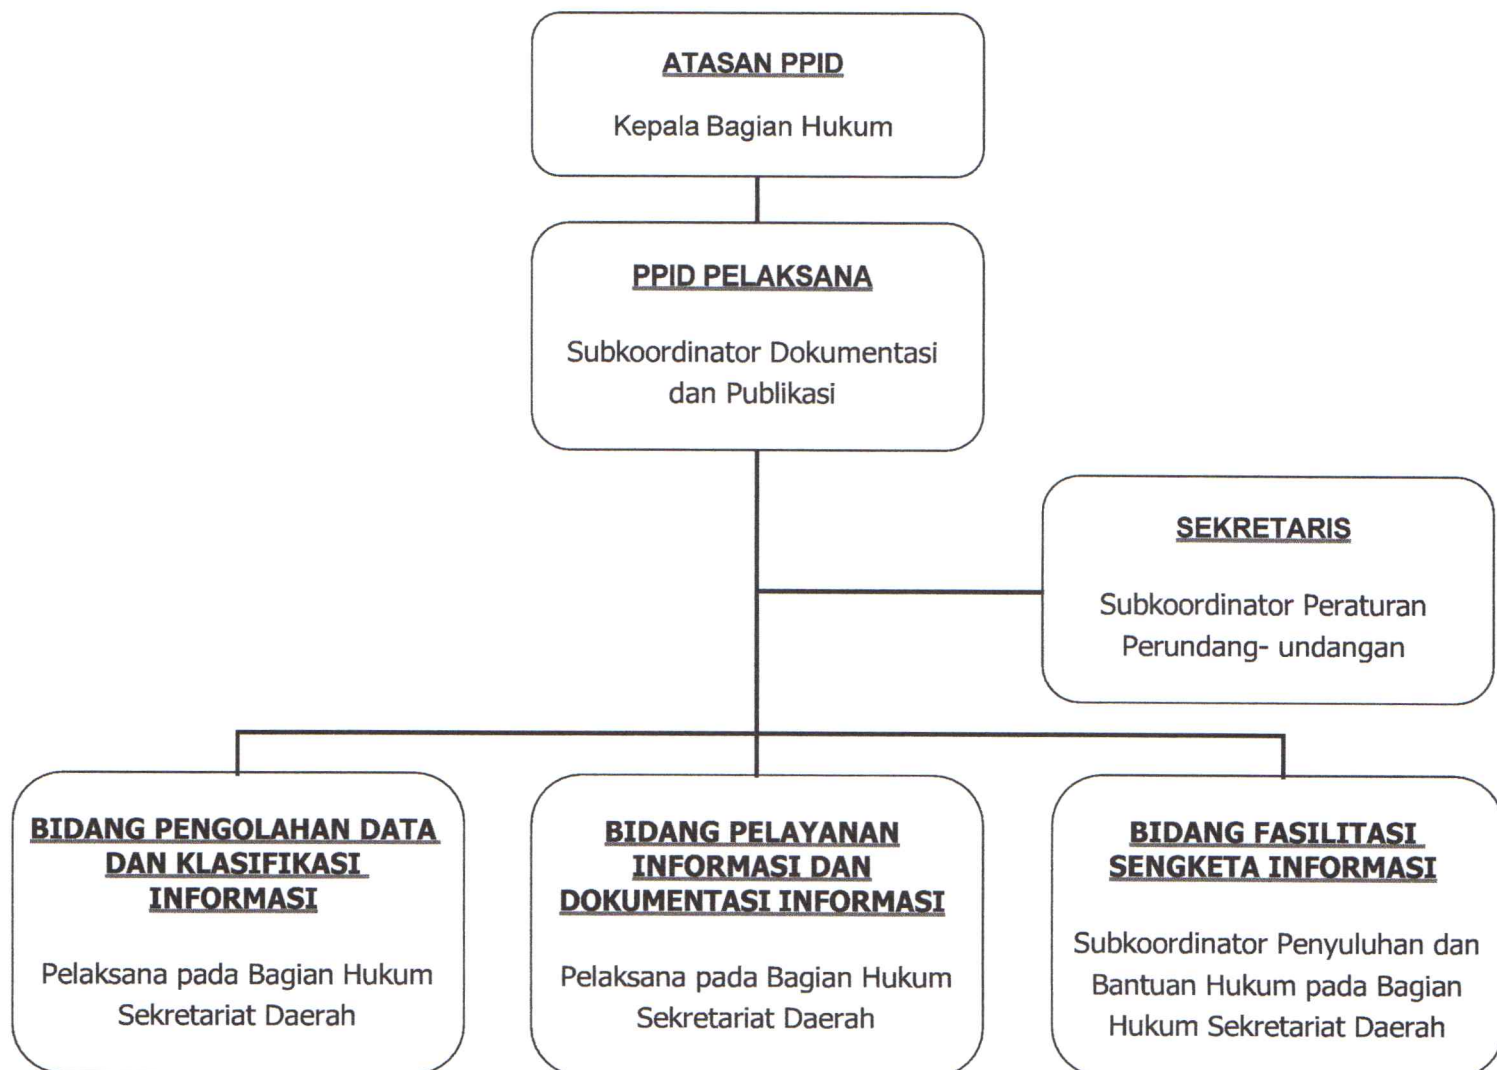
ATASAN PPID

Kepala Bagian Hukum

PPID PELAKSANA

Subkoordinator Dokumentasi dan Publikasi

SEKRETARIS

Subkoordinator Peraturan Perundang- undangan

BIDANG PENGOLAHAN DATA DAN KLASIFIKASI INFORMASI

Pelaksana pada Bagian Hukum Sekretariat Daerah

BIDANG PELAYANAN INFORMASI DAN DOKUMENTASI INFORMASI

Pelaksana pada Bagian Hukum Sekretariat Daerah

BIDANG FASILITASI SENGKETA INFORMASI

Subkoordinator Penyuluhan dan Bantuan Hukum pada Bagian Hukum Sekretariat Daerah